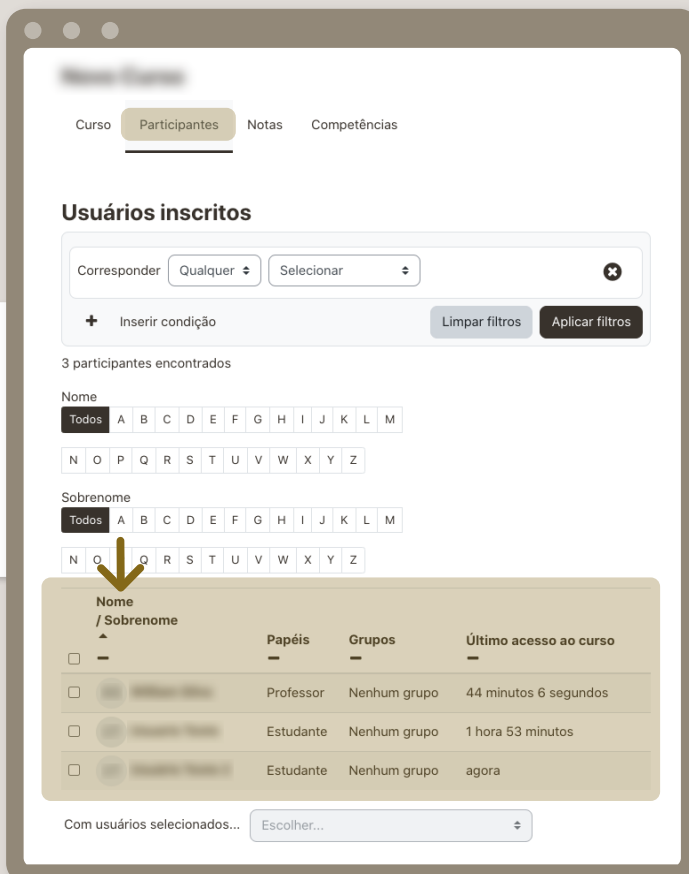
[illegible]

Curso Participantes Notas Competências

Usuários inscritos

Corresponder Qualquer Selecionar

+ Inserir condição

Limpar filtros Aplicar filtros

3 participantes encontrados

Nome
Todos A B C D E F G H I J K L M
N O P Q R S T U V W X Y Z

Sobrenome
Todos A B C D E F G H I J K L M
N O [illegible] Q R S T U V W X Y Z

| | Nome / Sobrenome | Papéis | Grupos | Último acesso ao curso |
|---|---|---|---|---|
| | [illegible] | Professor | Nenhum grupo | 44 minutos 6 segundos |
| | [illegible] | Estudante | Nenhum grupo | 1 hora 53 minutos |
| | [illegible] | Estudante | Nenhum grupo | agora |

Com usuários selecionados... Escolher...